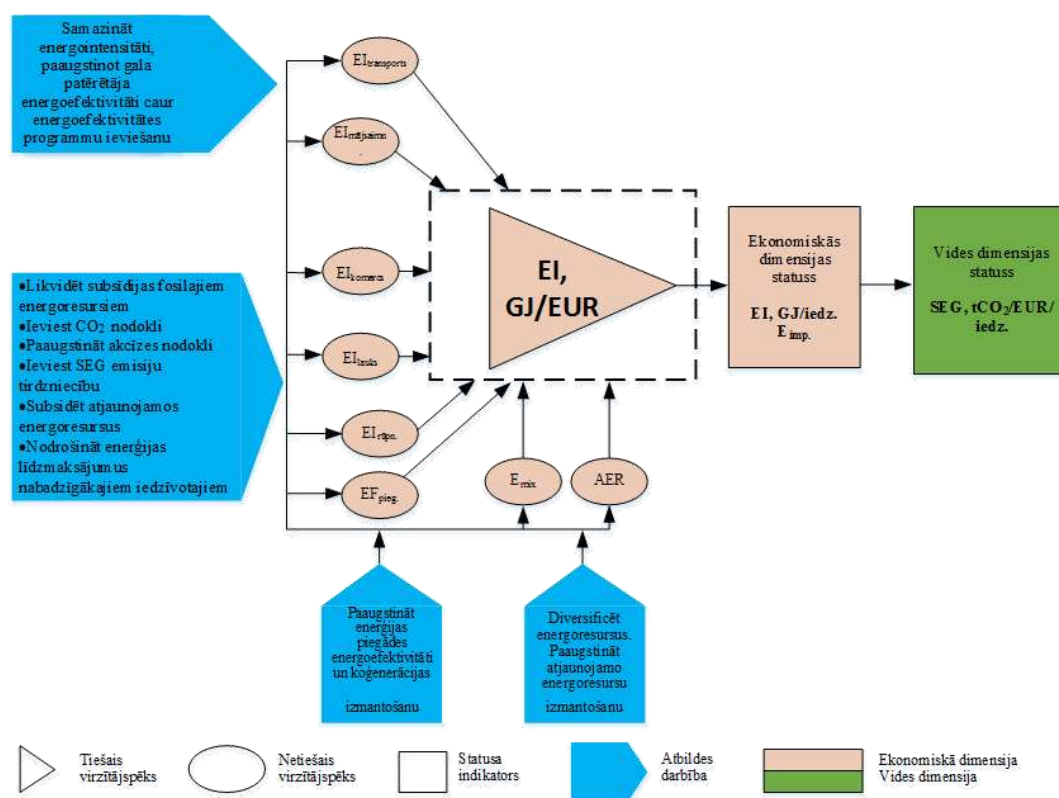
Samazināt energointensitāti, paaugstinot gala patērētāja energoefektivitāti caur energoefektivitātes programmu ieviešanu

•Likvidēt subsīdijas fosilajiem energoresursiem
•Ieviest $CO_2$ nodokli
•Paaugstināt akcīzes nodokli
•Ieviest SEG emisiju tirdzniecību
•Subsidēt atjaunojamos energoresursus
•Nodrošināt enerģijas līdzmaksājumus nabadzīgākajiem iedzīvotājiem

$EI_{transports}$

$EI_{mājsaimn.}$

$EI_{komercs}$

$EI_{lauks}$

$EI_{rūpn.}$

$EF_{pieg.}$

EI, GJ/EUR

$E_{mix}$

AER

Ekonomiskās dimensijas statuss

EI, GJ/iedz.
$E_{imp.}$

Vides dimensijas statuss

SEG, $tCO_2$/EUR/iedz.

Paaugstināt enerģijas piegādes energoefektivitāti un koģenerācijas izmantošanu

Diversificēt energoresursus. Paaugstināt atjaunojamo energoresursu izmantošanu

Tiešais virzītājspēks

Netiešais virzītājspēks

Statusa indikators

Atbildes darbība

Ekonomiskā dimensija
Vides dimensija